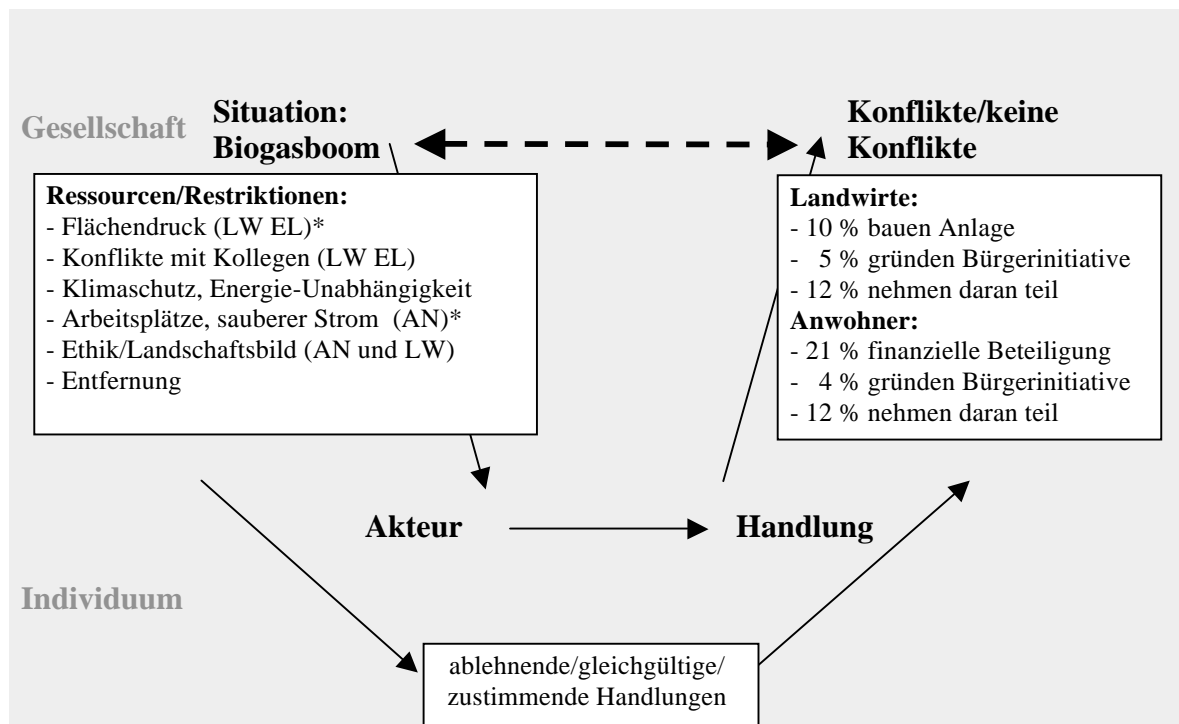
Gesellschaft

Situation: Biogasboom

Konflikte/keine Konflikte

Ressourcen/Restriktionen:
- Flächendruck (LW EL)*
- Konflikte mit Kollegen (LW EL)
- Klimaschutz, Energie-Unabhängigkeit
- Arbeitsplätze, sauberer Strom (AN)*
- Ethik/Landschaftsbild (AN und LW)
- Entfernung

Landwirte:
- 10 % bauen Anlage
- 5 % gründen Bürgerinitiative
- 12 % nehmen daran teil
Anwohner:
- 21 % finanzielle Beteiligung
- 4 % gründen Bürgerinitiative
- 12 % nehmen daran teil

Akteur

Handlung

Individuum

ablehnende/gleichgültige/ zustimmende Handlungen